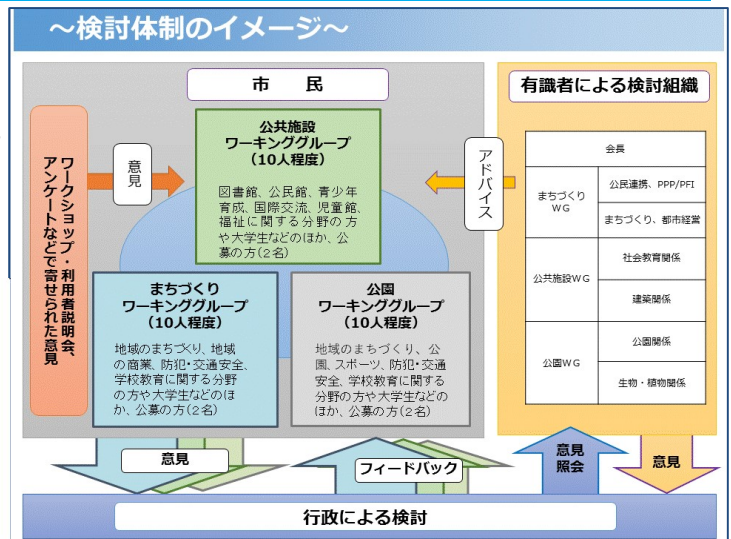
～検討体制のイメージ～

市　民

ワークショップ・利用者説明会、アンケートなどで寄せられた意見

意見

公共施設
ワーキンググループ
（10人程度）

図書館、公民館、青少年育成、国際交流、児童館、福祉に関する分野の方や大学生などのほか、公募の方（2名）

まちづくり
ワーキンググループ
（10人程度）

地域のまちづくり、地域の商業、防犯・交通安全、学校教育に関する分野の方や大学生などのほか、公募の方（2名）

公園
ワーキンググループ
（10人程度）

地域のまちづくり、公園、スポーツ、防犯・交通安全、学校教育に関する分野の方や大学生などのほか、公募の方（2名）

アドバイス

有識者による検討組織

| 会長 | |
|---|---|
| まちづくりWG | 公民連携、PPP/PFI |
| | まちづくり、都市経営 |
| 公共施設WG | 社会教育関係 |
| | 建築関係 |
| 公園WG | 公園関係 |
| | 生物・植物関係 |

意見

フィードバック

意見照会

意見

行政による検討